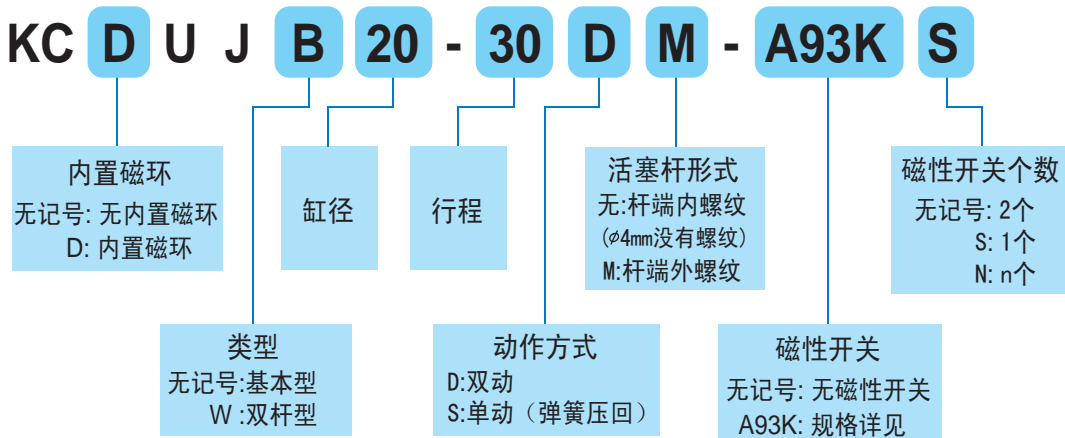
KC D U J B 20 - 30 D M - A93K S

内置磁环
无记号: 无内置磁环
D: 内置磁环

缸径

行程

活塞杆形式
无:杆端内螺纹
(ø4mm没有螺纹)
M:杆端外螺纹

磁性开关个数
无记号: 2个
S: 1个
N: n个

类型
无记号:基本型
W :双杆型

动作方式
D:双动
S:单动（弹簧压回）

磁性开关
无记号: 无磁性开关
A93K: 规格详见